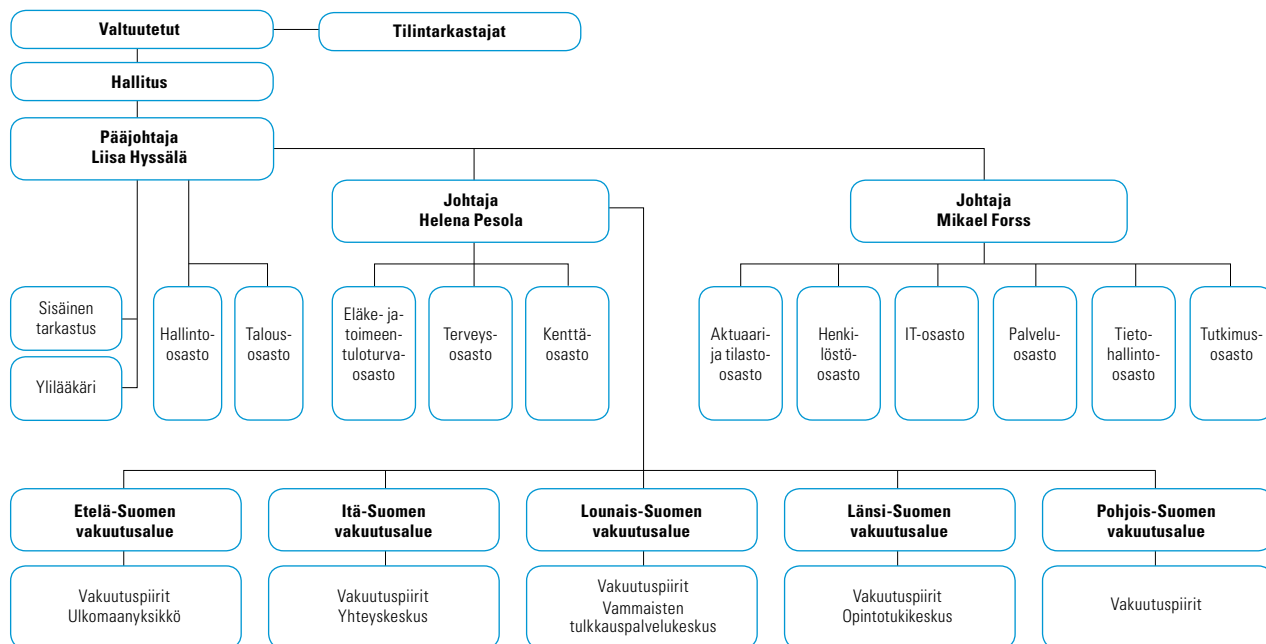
Valtuutetut

Tilintarkastajat

Hallitus

Pääjohtaja
Liisa Hyssälä

Johtaja
Helena Pesola

Johtaja
Mikael Forss

Sisäinen tarkastus

Ylilääkäri

Hallintoosasto

Talousosasto

Eläke- ja toimeentuloturvaosasto

Terveysosasto

Kenttäosasto

Aktuaari- ja tilastoosasto

Henkilöstöosasto

IT-osasto

Palveluosasto

Tietohallintoosasto

Tutkimusosasto

Etelä-Suomen vakuutusalue

Itä-Suomen vakuutusalue

Lounais-Suomen vakuutusalue

Länsi-Suomen vakuutusalue

Pohjois-Suomen vakuutusalue

Vakuutuspiirit
Ulkomaanyksikkö

Vakuutuspiirit
Yhteyskeskus

Vakuutuspiirit
Vammaisten tulkkauspalvelukeskus

Vakuutuspiirit
Opintotukikeskus

Vakuutuspiirit